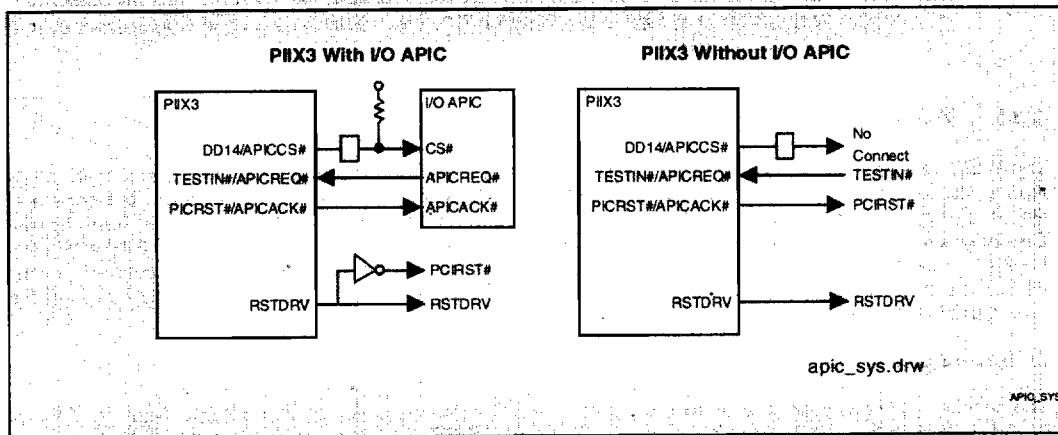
PIIX3 With I/O APIC

PIIX3

I/O APIC

DD14/APICCS#

CS#

TESTIN#/APICREQ#

APICREQ#

PICRST#/APICACK#

APICACK#

PCIRST#

RSTDRV

RSTDRV

PIIX3 Without I/O APIC

PIIX3

DD14/APICCS#

No Connect

TESTIN#/APICREQ#

TESTIN#

PICRST#/APICACK#

PCIRST#

RSTDRV

RSTDRV

apic_sys.drw

APIC_SYS